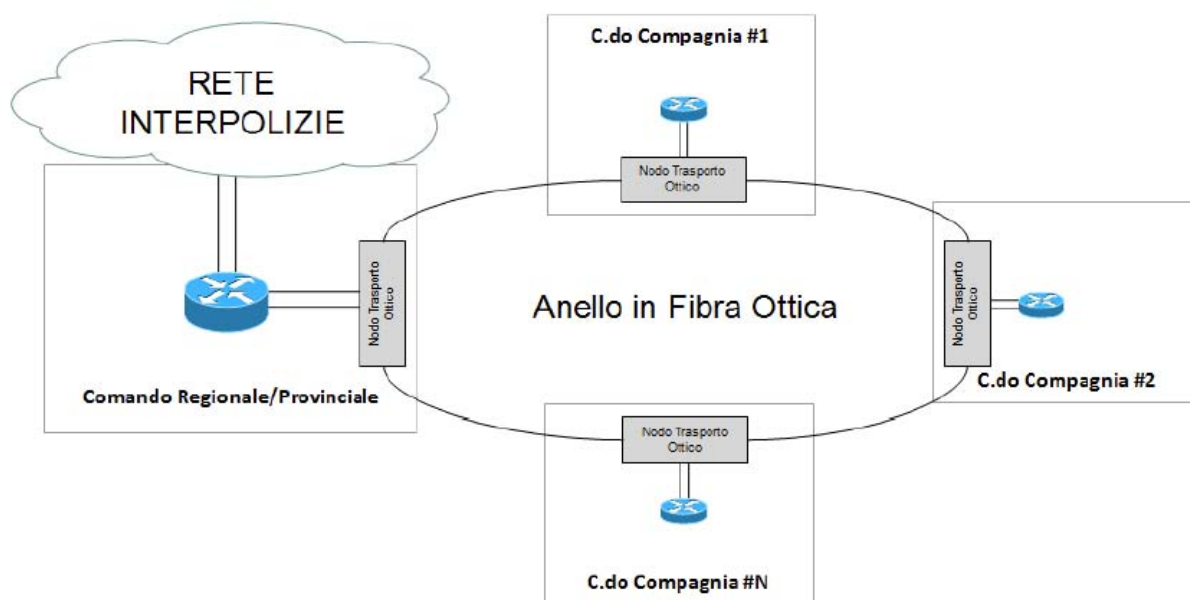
RETE INTERPOLIZIE

C.do Compagnia #1

Nodo Trasporto Ottico

Nodo Trasporto Ottico

Anello in Fibra Ottica

Nodo Trasporto Ottico

Comando Regionale/Provinciale

C.do Compagnia #2

Nodo Trasporto Ottico

C.do Compagnia #N